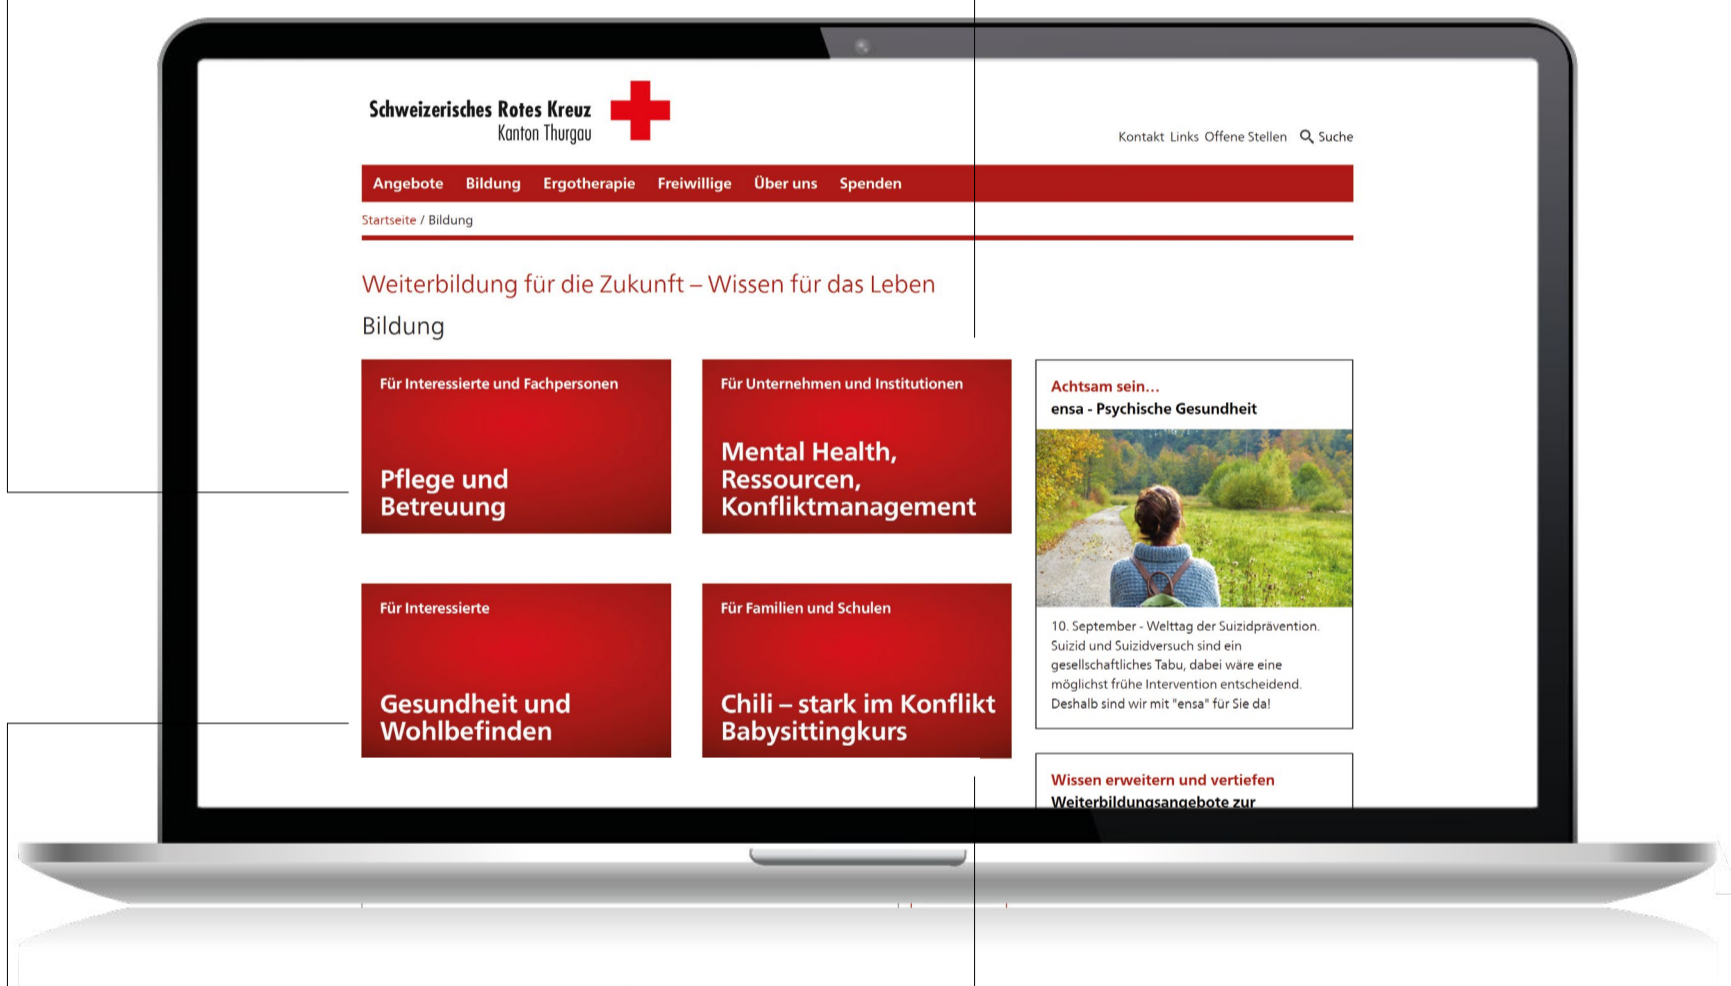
Schweizerisches Rotes Kreuz
Kanton Thurgau

Kontakt Links Offene Stellen Suche

Angebote Bildung Ergotherapie Freiwillige Über uns Spenden

Startseite / Bildung

Weiterbildung für die Zukunft – Wissen für das Leben

Bildung

Für Interessierte und Fachpersonen

Pflege und Betreuung

Für Unternehmen und Institutionen

Mental Health, Ressourcen, Konfliktmanagement

Achtsam sein...

ensa - Psychische Gesundheit

10. September - Welttag der Suizidprävention. Suizid und Suizidversuch sind ein gesellschaftliches Tabu, dabei wäre eine möglichst frühe Intervention entscheidend. Deshalb sind wir mit "ensa" für Sie da!

Für Interessierte

Gesundheit und Wohlbefinden

Für Familien und Schulen

Chili – stark im Konflikt Babysittingkurs

Wissen erweitern und vertiefen

Weiterbildungsangebote zur